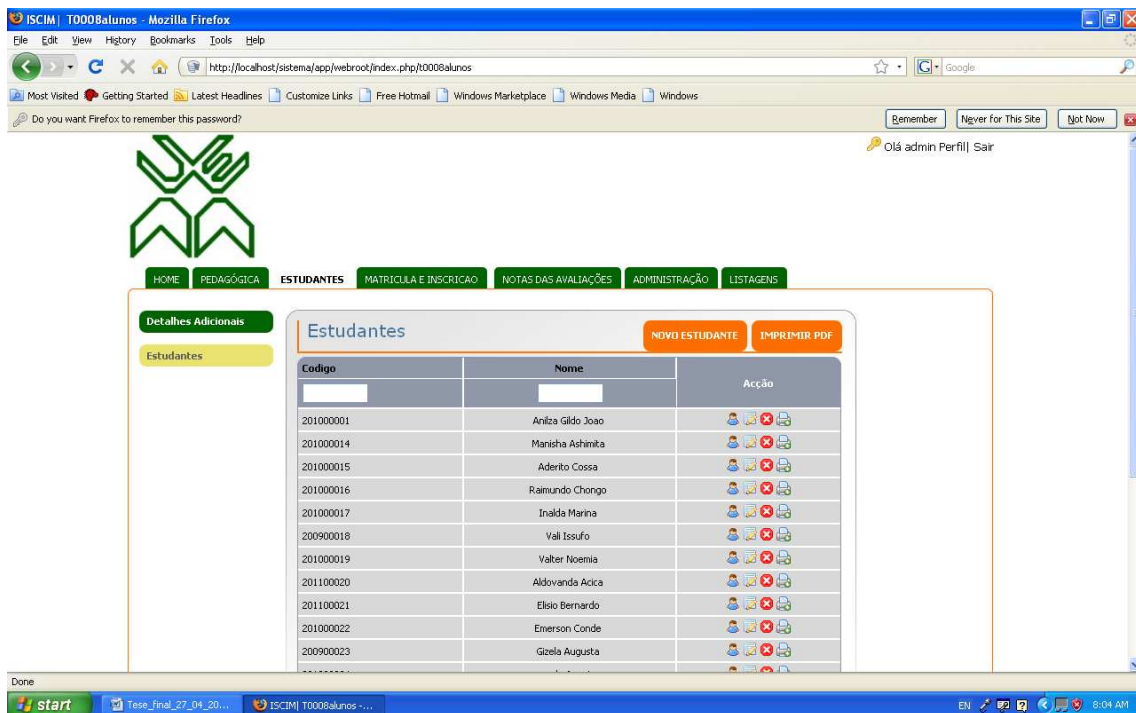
ISCIM| T0008alunos - Mozilla Firefox

File Edit View History Bookmarks Tools Help

http://localhost/sistema/app/webroot/index.php/t0008alunos

Google

Most Visited Getting Started Latest Headlines Customize Links Free Hotmail Windows Marketplace Windows Media Windows

Do you want Firefox to remember this password?

Remember Never for This Site Not Now

Olá admin Perfil| Sair

HOME PEDAGÓGICA ESTUDANTES MATRICULA E INSCRICAO NOTAS DAS AVALIAÇÕES ADMINISTRAÇÃO LISTAGENS

Detalhes Adicionais

Estudantes

Estudantes

NOVO ESTUDANTE IMPRIMIR PDF

| Codigo | Nome | Acção |
|---|---|---|
| 201000001 | Anilza Gildo Joao | |
| 201000014 | Manisha Ashimita | |
| 201000015 | Aderito Cossa | |
| 201000016 | Raimundo Chongo | |
| 201000017 | Inalda Marina | |
| 200900018 | Vali Issufo | |
| 201000019 | Valter Noemia | |
| 201100020 | Aldovanda Acica | |
| 201100021 | Elisio Bernardo | |
| 201000022 | Emerson Conde | |
| 200900023 | Gizela Augusta | |
| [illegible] | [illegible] | |

Done

start Tese_final_27_04_20... ISCIM| T0008alunos -...

EN 8:04 AM